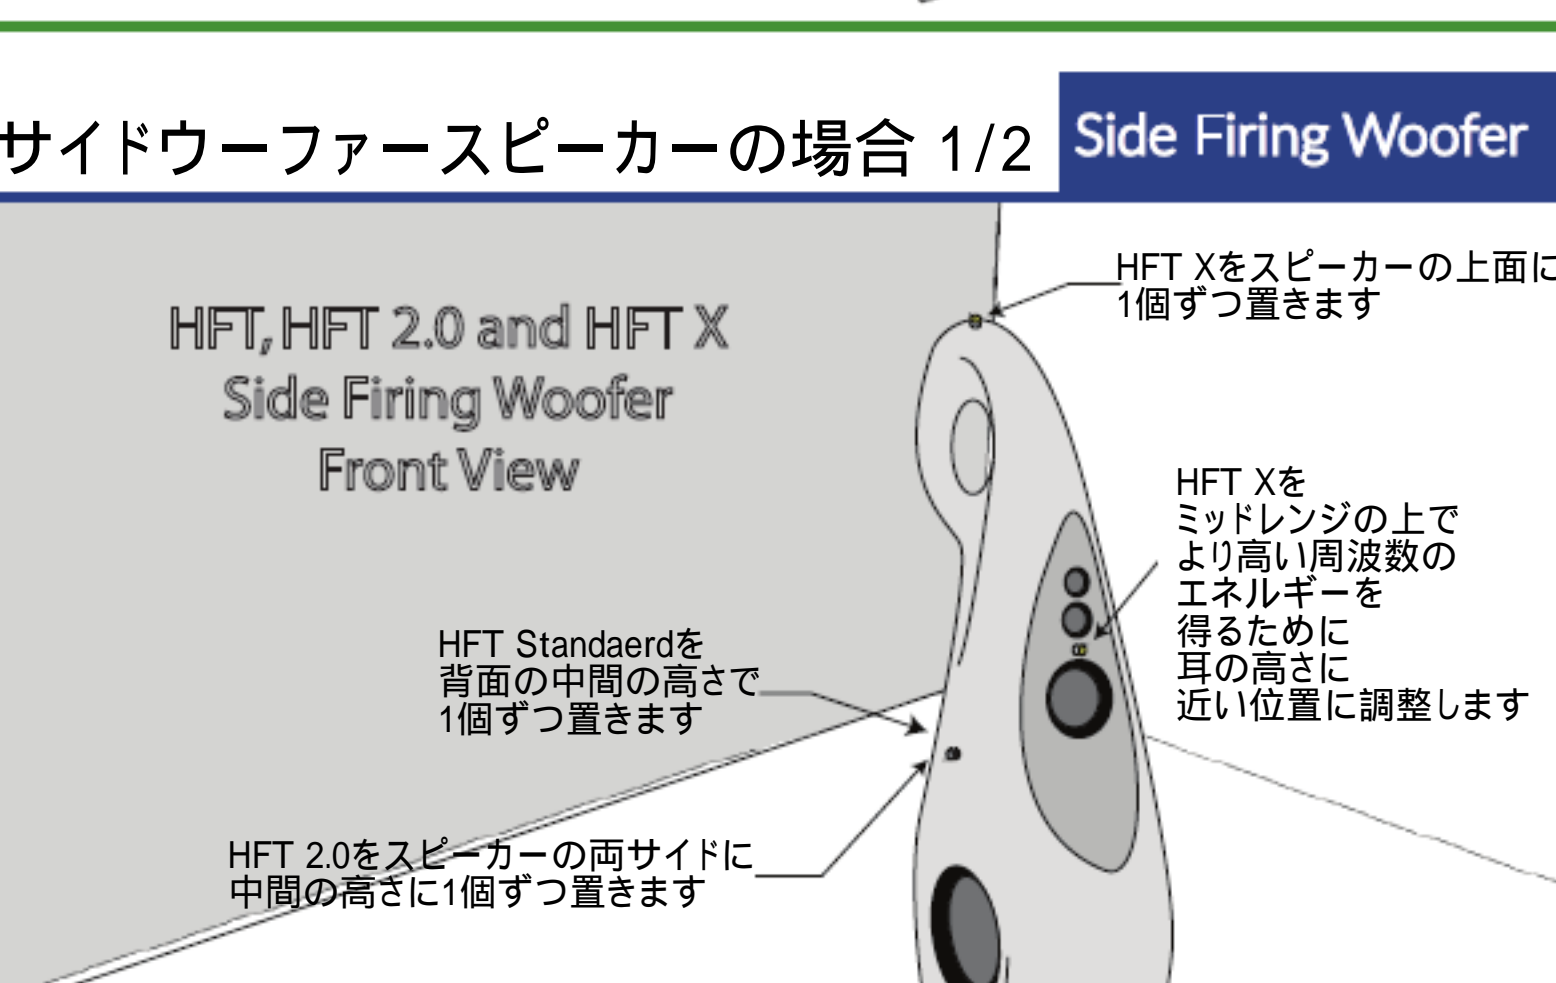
サイドウーファースピーカーの場合 1/2

Side Firing Woofer

HFT, HFT 2.0 and HFT X
Side Firing Woofer
Front View

HFT Xをスピーカーの上面に
1個ずつ置きます

HFT Xを
ミッドレンジの上で
より高い周波数の
エネルギーを
得るために
耳の高さに
近い位置に調整します

HFT Standaerdを
背面の中間の高さで
1個ずつ置きます

HFT 2.0をスピーカーの両サイドに
中間の高さに1個ずつ置きます